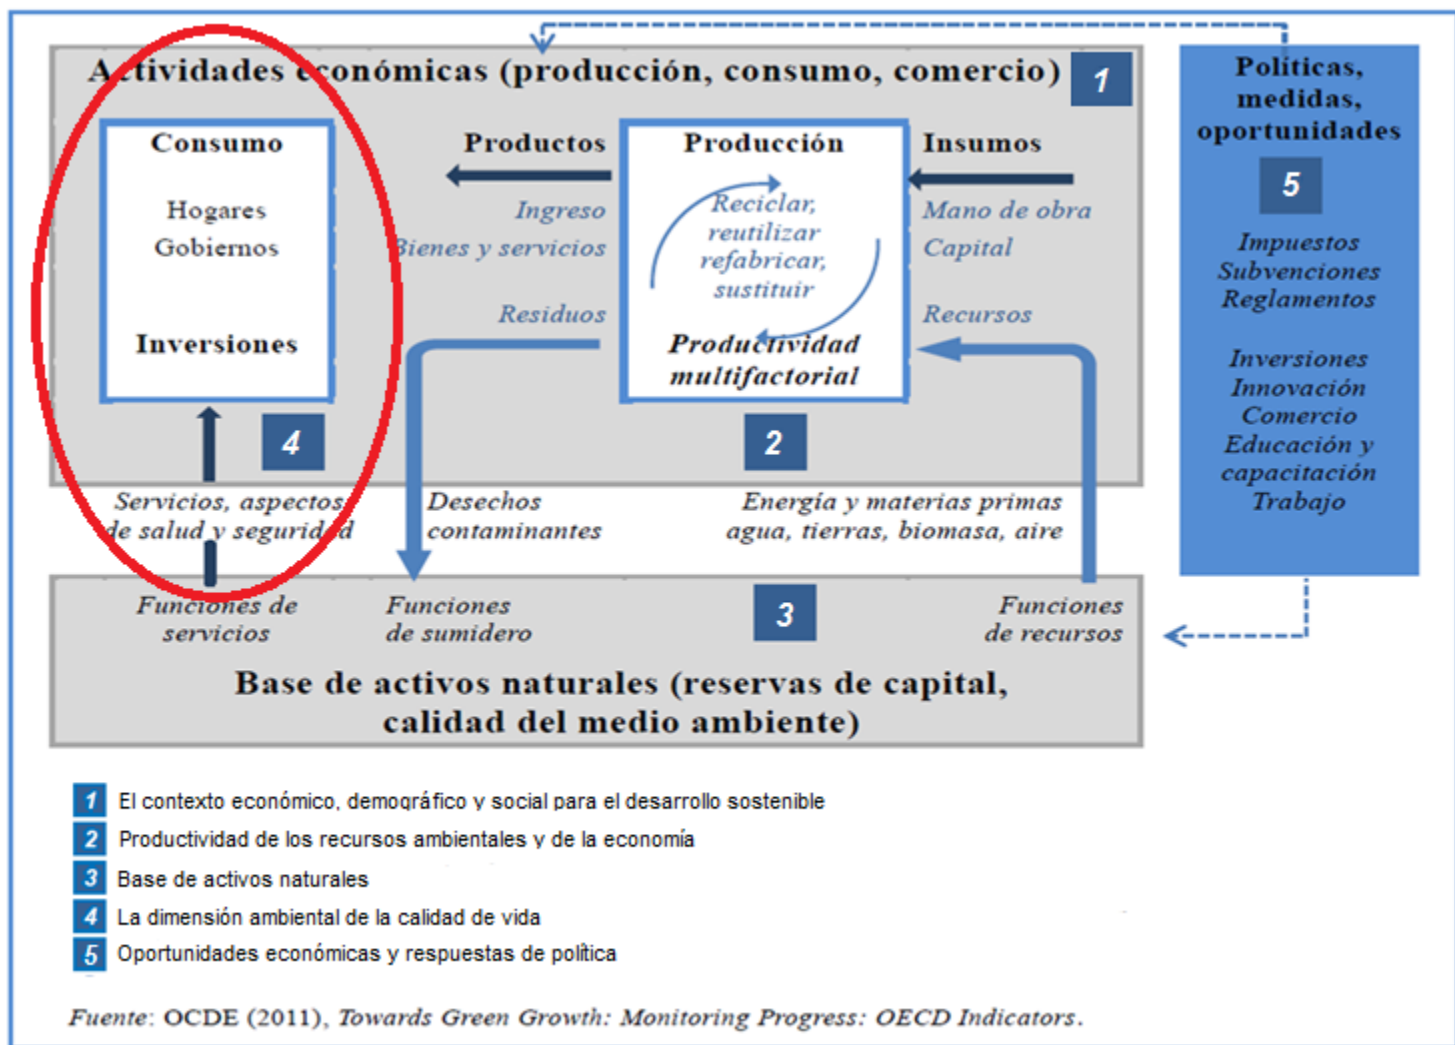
Actividades económicas (producción, consumo, comercio) 1

Consumo

Hogares
Gobiernos

Inversiones

4

Productos

Ingreso
Bienes y servicios

Residuos

Producción

Reciclar, reutilizar refabricar, sustituir

Productividad multifactorial

2

Insumos

Mano de obra
Capital

Recursos

Políticas, medidas, oportunidades

5

Impuestos
Subvenciones
Reglamentos

Inversiones
Innovación
Comercio
Educación y capacitación
Trabajo

Servicios, aspectos de salud y seguridad

Desechos contaminantes

Energía y materias primas agua, tierras, biomasa, aire

Funciones de servicios

Funciones de sumidero

3

Funciones de recursos

Base de activos naturales (reservas de capital, calidad del medio ambiente)

1 El contexto económico, demográfico y social para el desarrollo sostenible
2 Productividad de los recursos ambientales y de la economía
3 Base de activos naturales
4 La dimensión ambiental de la calidad de vida
5 Oportunidades económicas y respuestas de política

Fuente: OCDE (2011), Towards Green Growth: Monitoring Progress: OECD Indicators.